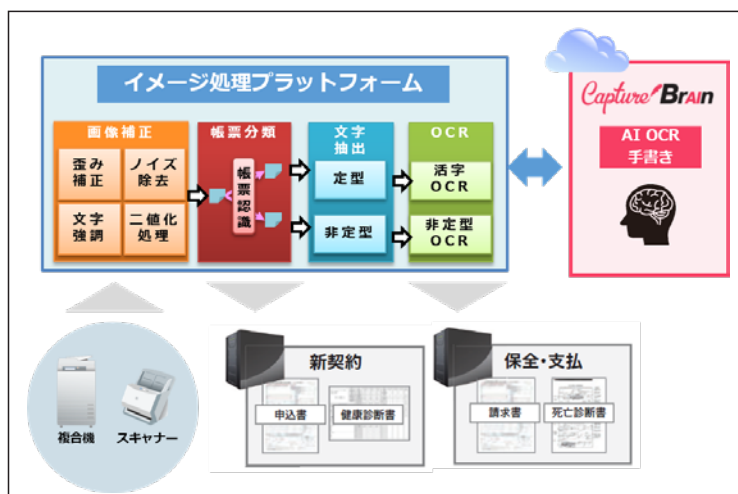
イメージ処理プラットフォーム

画像補正

歪み補正

ノイズ除去

文字強調

二値化処理

帳票分類

帳票認識

文字抽出

定型

非定型

OCR

活字OCR

非定型OCR

Capture Brain

AI OCR
手書き

複合機

スキャナー

新契約

申込書

健康診断書

保全・支払

請求書

死亡診断書